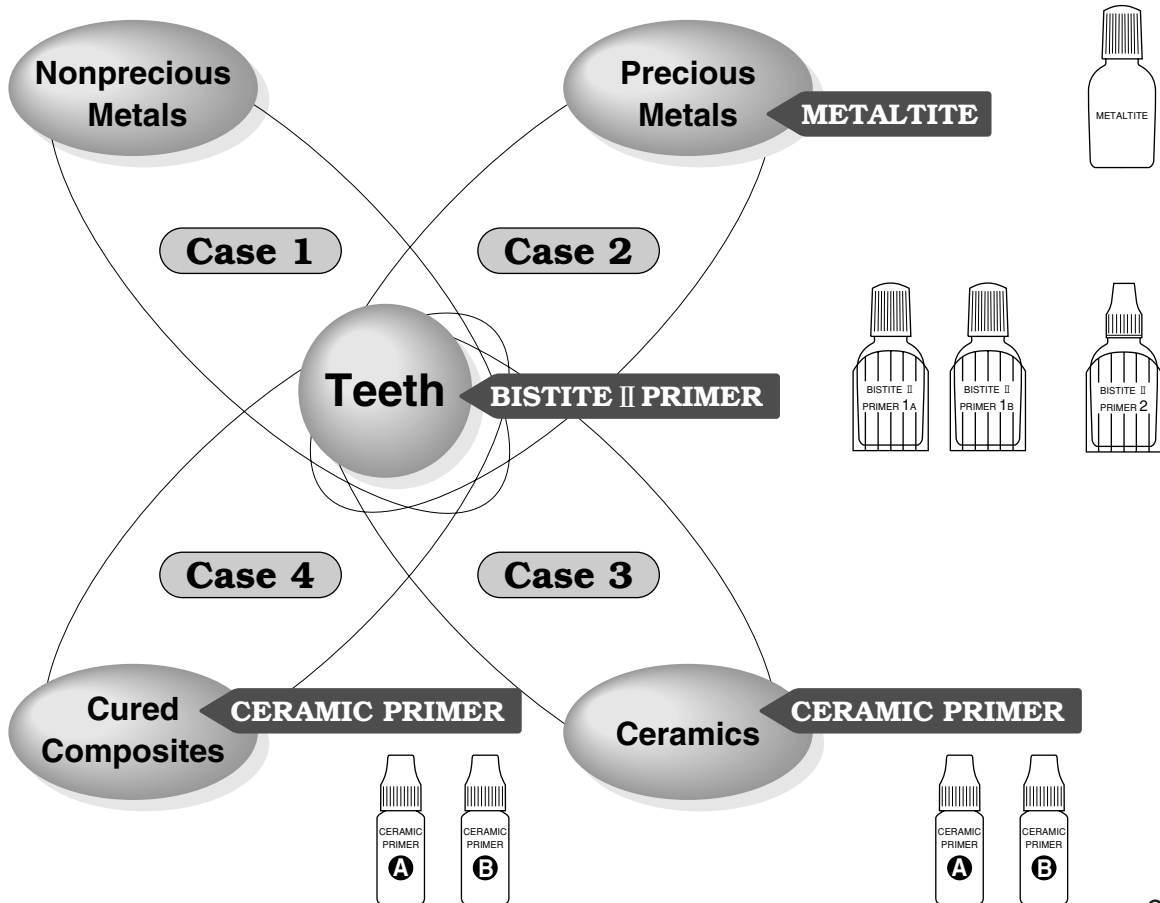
Nonprecious Metals

Precious Metals

METALTITE

METALTITE

Case 1

Case 2

Teeth

BISTITE II PRIMER

BISTITE II PRIMER 1A

BISTITE II PRIMER 1B

BISTITE II PRIMER 2

Case 4

Case 3

Cured Composites

CERAMIC PRIMER

Ceramics

CERAMIC PRIMER

CERAMIC PRIMER A

CERAMIC PRIMER B

CERAMIC PRIMER A

CERAMIC PRIMER B